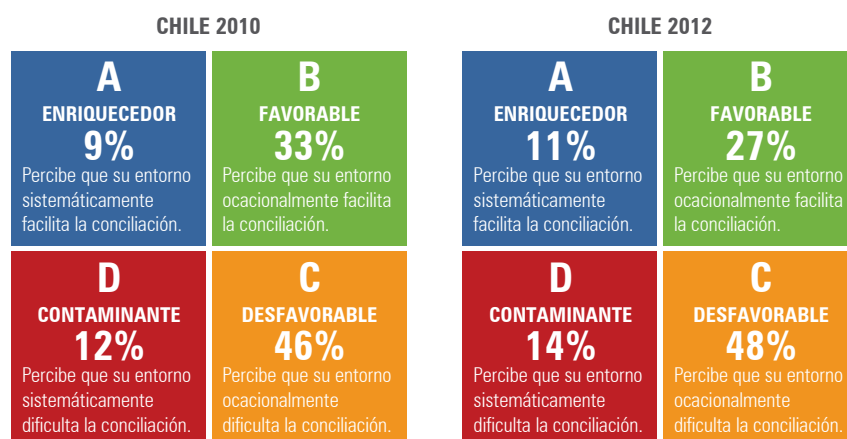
CHILE 2010

A
ENRIQUECEDOR
9%
Percibe que su entorno sistemáticamente facilita la conciliación.

B
FAVORABLE
33%
Percibe que su entorno ocacionalmente facilita la conciliación.

D
CONTAMINANTE
12%
Percibe que su entorno sistemáticamente dificulta la conciliación.

C
DESFAVORABLE
46%
Percibe que su entorno ocacionalmente dificulta la conciliación.

CHILE 2012

A
ENRIQUECEDOR
11%
Percibe que su entorno sistemáticamente facilita la conciliación.

B
FAVORABLE
27%
Percibe que su entorno ocacionalmente facilita la conciliación.

D
CONTAMINANTE
14%
Percibe que su entorno sistemáticamente dificulta la conciliación.

C
DESFAVORABLE
48%
Percibe que su entorno ocacionalmente dificulta la conciliación.